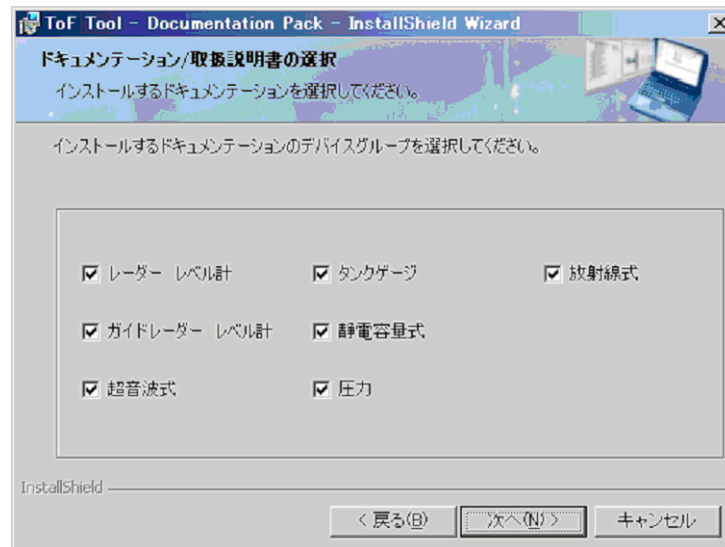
ToF Tool - Documentation Pack - InstallShield Wizard

ドキュメンテーション/取扱説明書の選択

インストールするドキュメンテーションを選択してください。

インストールするドキュメンテーションのデバイスグループを選択してください。

☑ レーダー レベル計
☑ タンクゲージ
☑ 放射線式
☑ ガイドレーダー レベル計
☑ 静電容量式
☑ 超音波式
☑ 圧力

InstallShield

< 戻る(B)
次へ(N) >
キャンセル